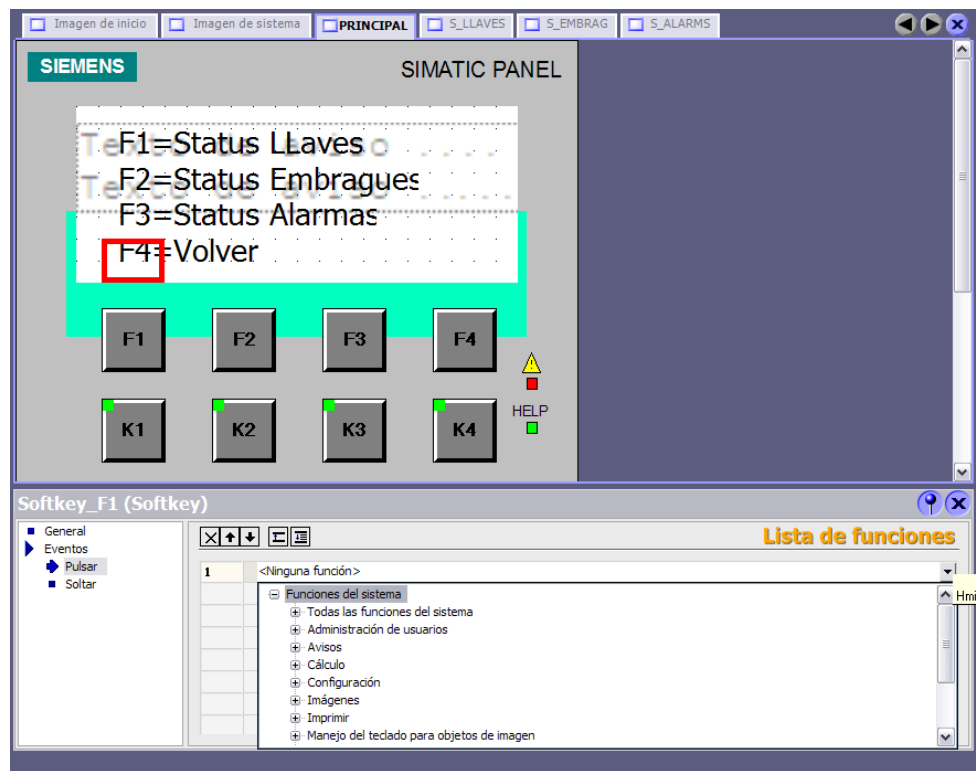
Imagen de inicio | Imagen de sistema | PRINCIPAL | S_LLAVES | S_EMBRAG | S_ALARMS

SIEMENS

SIMATIC PANEL

F1=Status LLaves
F2=Status Embragues
F3=Status Alarmas
F4=Volver

F1 F2 F3 F4

K1 K2 K3 K4

HELP

Softkey_F1 (Softkey)

General
Eventos
Pulsar
Soltar

Lista de funciones

1 <Ninguna función>

Hmi

Funciones del sistema
Todas las funciones del sistema
Administración de usuarios
Avisos
Cálculo
Configuración
Imágenes
Imprimir
Manejo del teclado para objetos de imagen